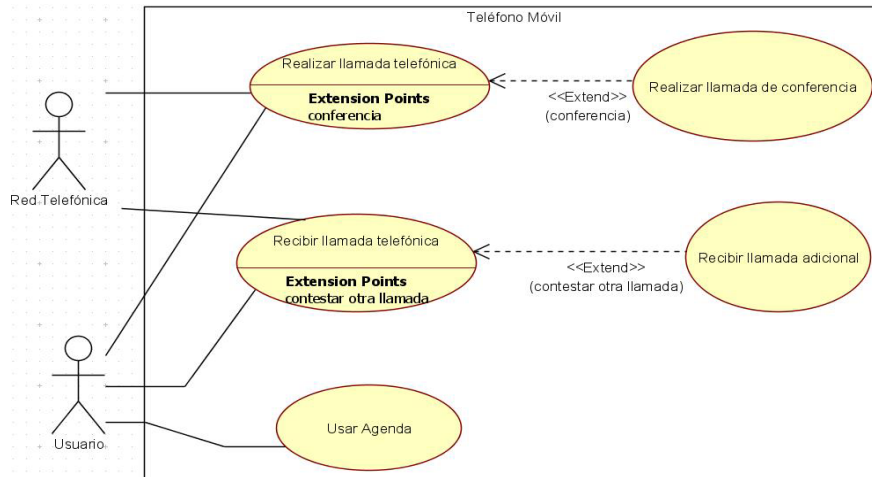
Teléfono Móvil

Red Telefónica

Usuario

Realizar llamada telefónica

**Extension Points**
conferencia

<<Extend>>
(conferencia)

Realizar llamada de conferencia

Recibir llamada telefónica

**Extension Points**
contestar otra llamada

<<Extend>>
(contestar otra llamada)

Recibir llamada adicional

Usar Agenda